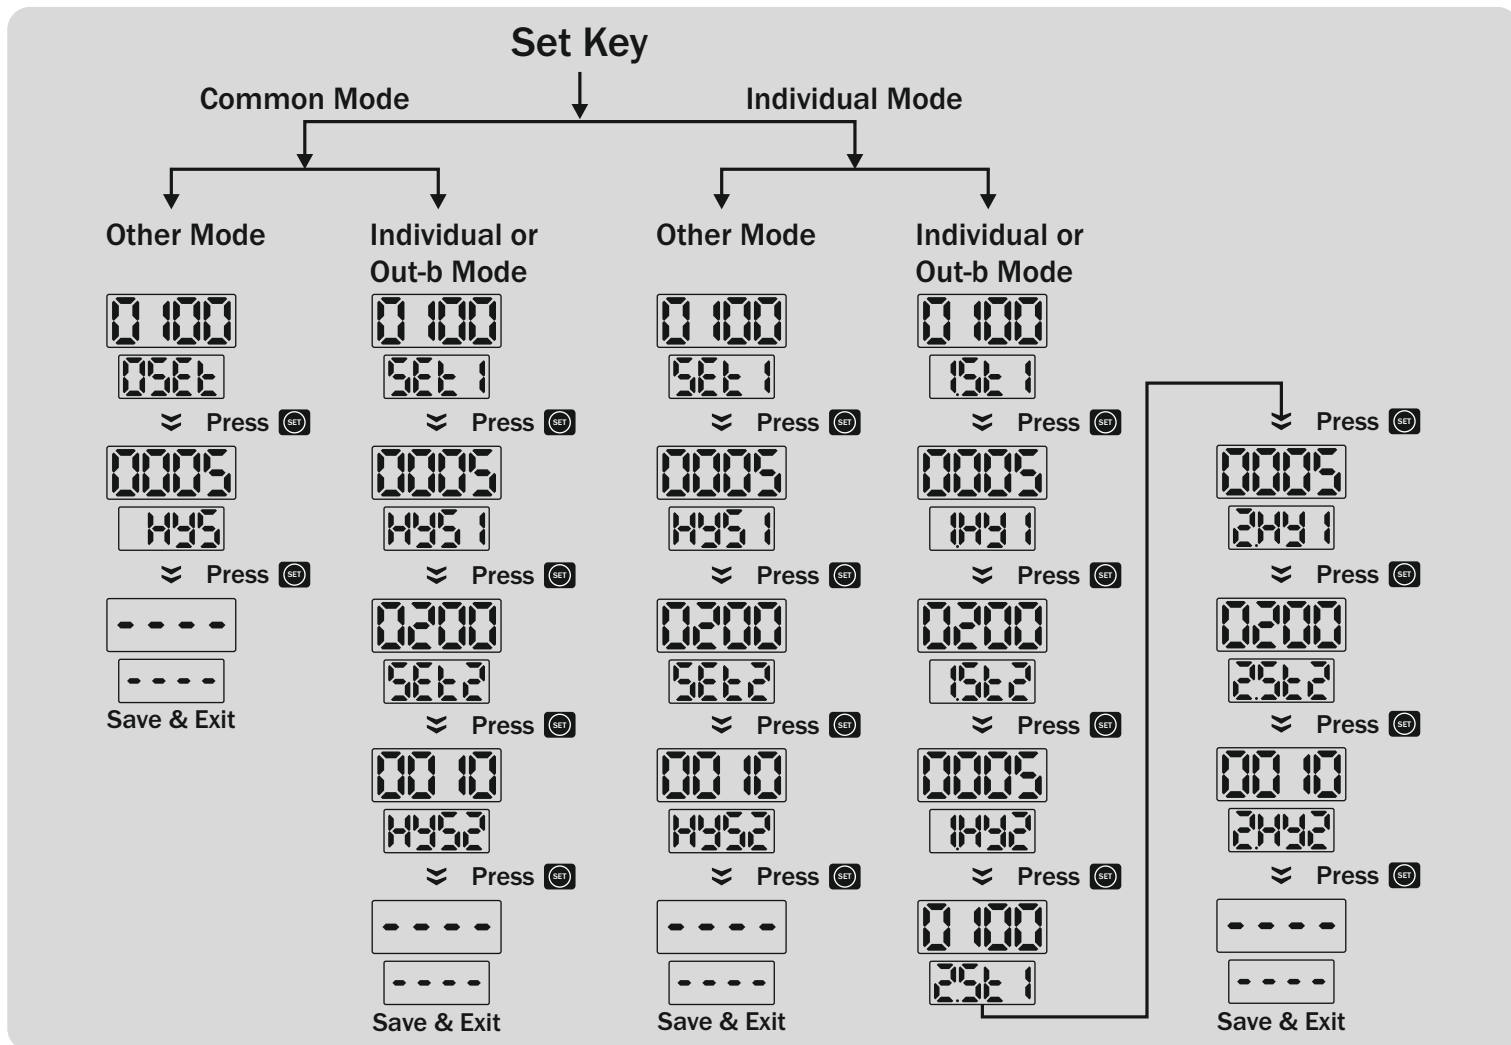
Set Key

Common Mode

Individual Mode

Other Mode

0 100
OSEt
Press SET
0005
HYS
Press SET
- - - -
- - - -
Save & Exit

Individual or Out-b Mode

0 100
SEt 1
Press SET
0005
HYS 1
Press SET
0200
SEt2
Press SET
00 10
HYS2
Press SET
- - - -
- - - -
Save & Exit

Other Mode

0 100
SEt 1
Press SET
0005
HYS 1
Press SET
0200
SEt2
Press SET
00 10
HYS2
Press SET
- - - -
- - - -
Save & Exit

Individual or Out-b Mode

0 100
1St 1
Press SET
0005
1HY 1
Press SET
0200
1St2
Press SET
0005
1HY2
Press SET
0 100
2St 1

Press SET
0005
2HY 1
Press SET
0200
2St2
Press SET
00 10
2HY2
Press SET
- - - -
- - - -
Save & Exit